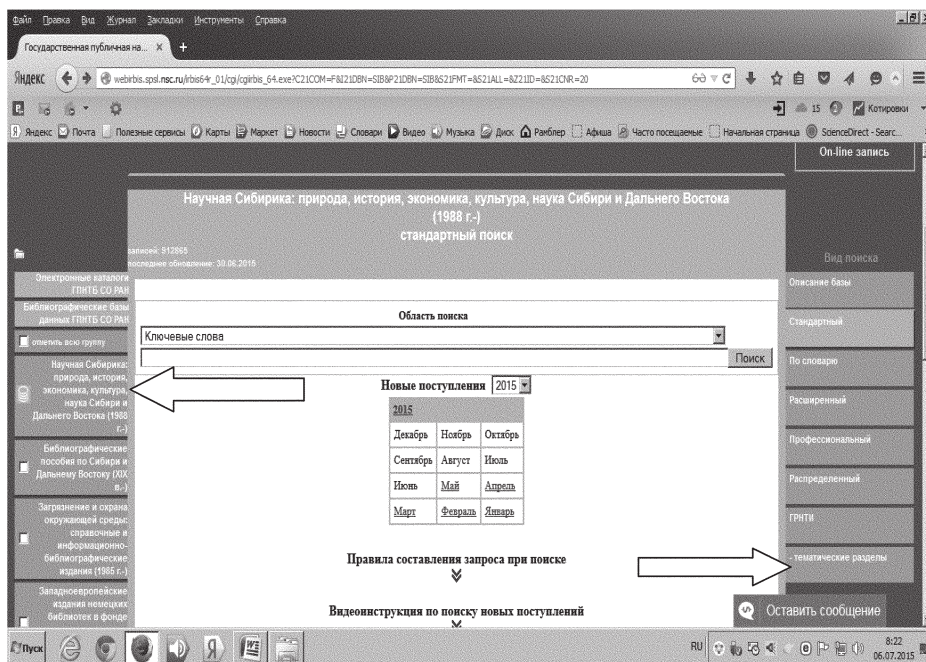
Файл Правка Вид Журнал Закладки Инструменты Справка

Государственная публичная на... ×

Яндекс webirbis.spsl.nsc.ru/irbis64r_01/cgi/cgiirbis_64.exe?C21COM=F&I21DBN=SIB&P21DBN=SIB&S21FMT=&S21ALL=&Z21ID=&S21CNR=20

15 Котировки

Яндекс Почта Полезные сервисы Карты Маркет Новости Словари Видео Музыка Диск Рамблер Афиша Часто посещаемые Начальная страница ScienceDirect - Searc...

On-line запись

Научная Сибирика: природа, история, экономика, культура, наука Сибири и Дальнего Востока (1988 г.-)
стандартный поиск

записей: 912865
последнее обновление: 30.06.2015

Электронные каталоги ГПНТБ СО РАН

Библиографические базы данных ГПНТБ СО РАН

отметить всю группу

Научная Сибирика: природа, история, экономика, культура, наука Сибири и Дальнего Востока (1988 г.-)

Библиографические пособия по Сибири и Дальнему Востоку (XIX в.-)

Загрязнение и охрана окружающей среды: справочные и информационно-библиографические издания (1965 г.-)

Западноевропейские издания немецких библиотек в фонде

Область поиска

Ключевые слова

Поиск

Новые поступления 2015

| 2015 | | |
|---|---|---|
| Декабрь | Ноябрь | Октябрь |
| Сентябрь | Август | Июль |
| Июнь | Май | Апрель |
| Март | Февраль | Январь |

Правила составления запроса при поиске

Видеоинструкция по поиску новых поступлений

Вид поиска

Описание базы

Стандартный

По словарю

Расширенный

Профессиональный

Распределенный

ГРНТИ

- тематические разделы

Оставить сообщение

Пуск

RU 8:22 06.07.2015